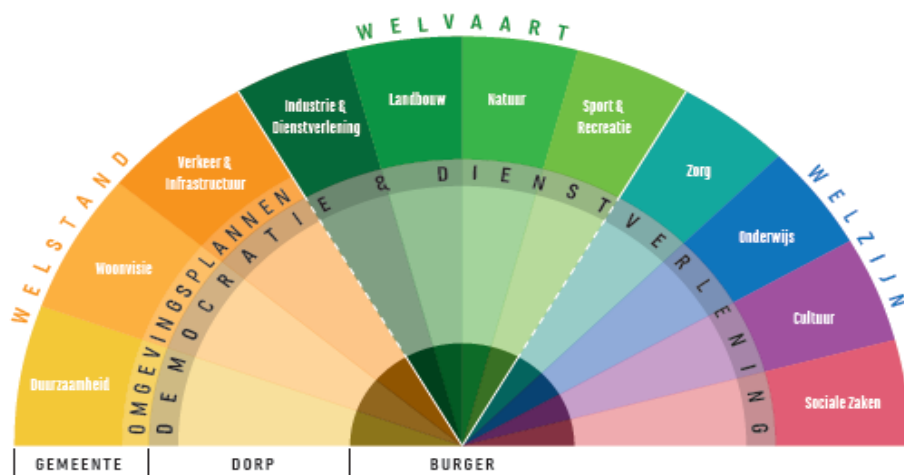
WELVAART

WELSTAND

WELZIJN

Duurzaamheid

Woonvisie

Verkeer & Infrastructuur

Industrie & Dienstverlening

Landbouw

Natuur

Sport & Recreatie

Zorg

Onderwijs

Cultuur

Sociale Zaken

OMGEVINGSPLANNEN

DEMOCRATIE & DIENSTVERLENING

GEMEENTE

DORP

BURGER